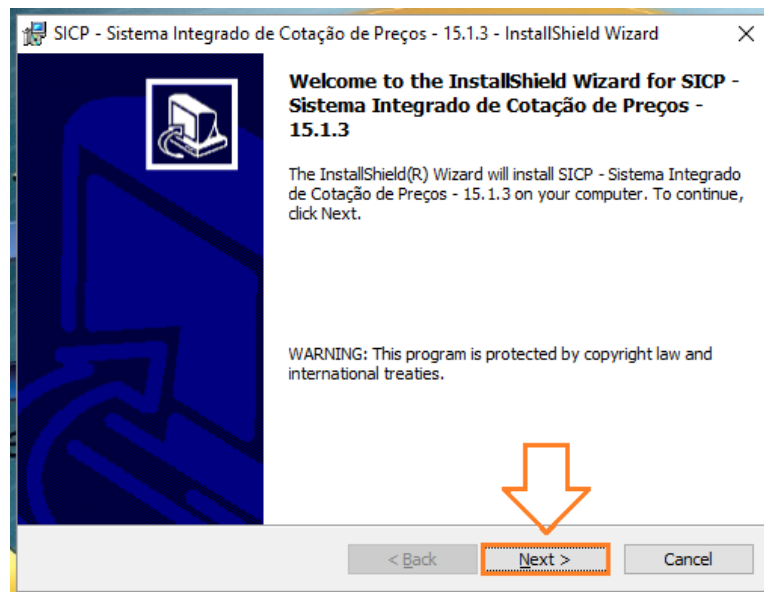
SICP - Sistema Integrado de Cotação de Preços - 15.1.3 - InstallShield Wizard ×

Welcome to the InstallShield Wizard for SICP - Sistema Integrado de Cotação de Preços - 15.1.3

The InstallShield(R) Wizard will install SICP - Sistema Integrado de Cotação de Preços - 15.1.3 on your computer. To continue, click Next.

WARNING: This program is protected by copyright law and international treaties.

< Back Next > Cancel